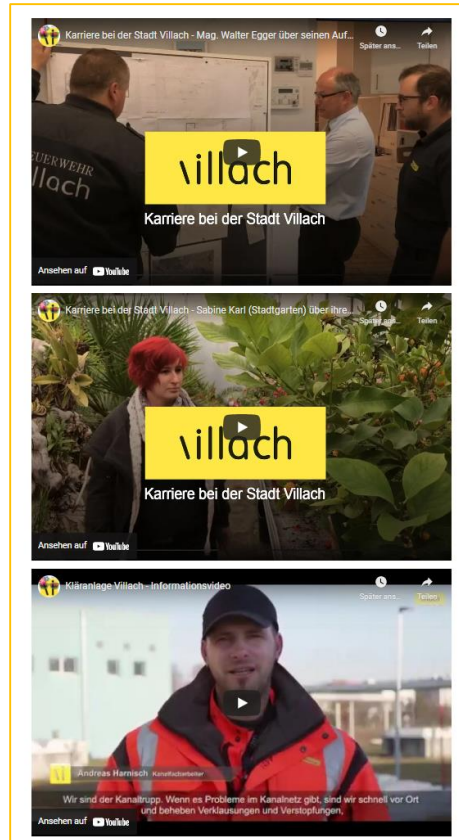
Karriere bei der Stadt Villach - Mag. Walter Egger über seinen Auf...

Später ans... Teilen

FEUERWEHR Villach

villach

Karriere bei der Stadt Villach

Ansehen auf YouTube

Karriere bei der Stadt Villach - Sabine Karl (Stadtgarten) über ihre...

Später ans... Teilen

villach

Karriere bei der Stadt Villach

Ansehen auf YouTube

Kläranlage Villach - Informationsvideo

Später ans... Teilen

Andreas Harnisch Kanalfacharbeiter

Wir sind der Kanaltrupp. Wenn es Probleme im Kanalnetz gibt, sind wir schnell vor Ort und beheben Verklausungen und Verstopfungen.

Ansehen auf YouTube